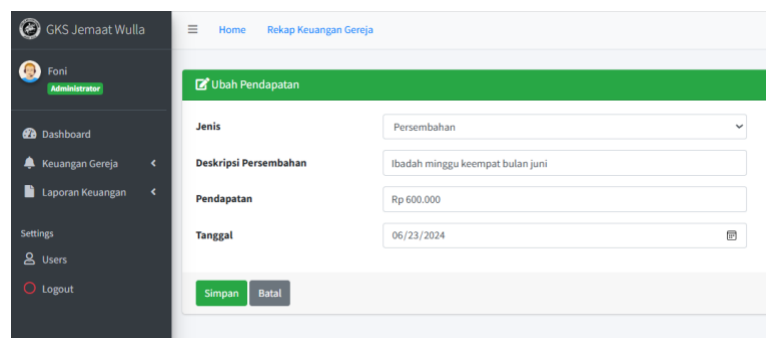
GKS Jemaat Wulla

Foni
Administrator

Dashboard
Keuangan Gereja
Laporan Keuangan

Settings
Users
Logout

Home
Rekap Keuangan Gereja

Ubah Pendapatan

Jenis
Persembahan

Deskripsi Persembahan
Ibadah minggu keempat bulan juni

Pendapatan
Rp 600.000

Tanggal
06/23/2024

Simpan
Batal